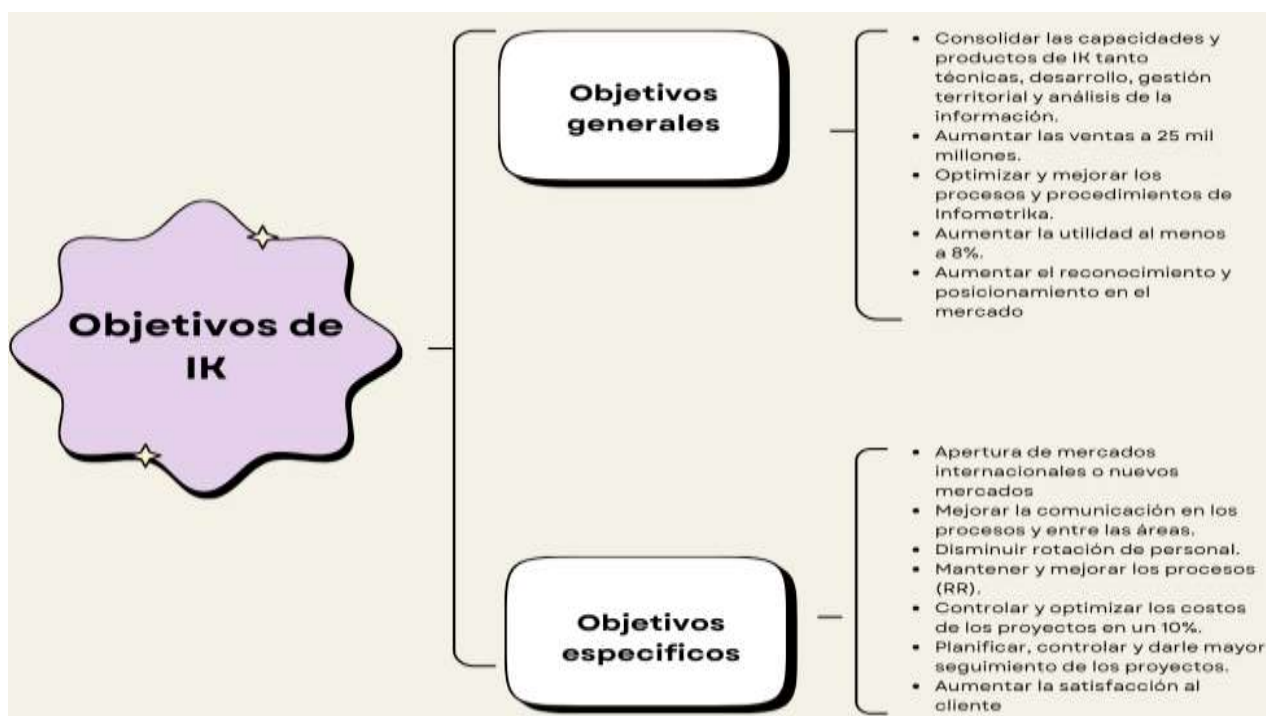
Objetivos de IK

Objetivos generales

- Consolidar las capacidades y productos de IK tanto técnicas, desarrollo, gestión territorial y análisis de la información.
- Aumentar las ventas a 25 mil millones.
- Optimizar y mejorar los procesos y procedimientos de Infometrika.
- Aumentar la utilidad al menos a 8%.
- Aumentar el reconocimiento y posicionamiento en el mercado

Objetivos especificos

- Apertura de mercados internacionales o nuevos mercados
- Mejorar la comunicación en los procesos y entre las áreas.
- Disminuir rotación de personal.
- Mantener y mejorar los procesos (RR).
- Controlar y optimizar los costos de los proyectos en un 10%.
- Planificar, controlar y darle mayor seguimiento de los proyectos.
- Aumentar la satisfacción al cliente